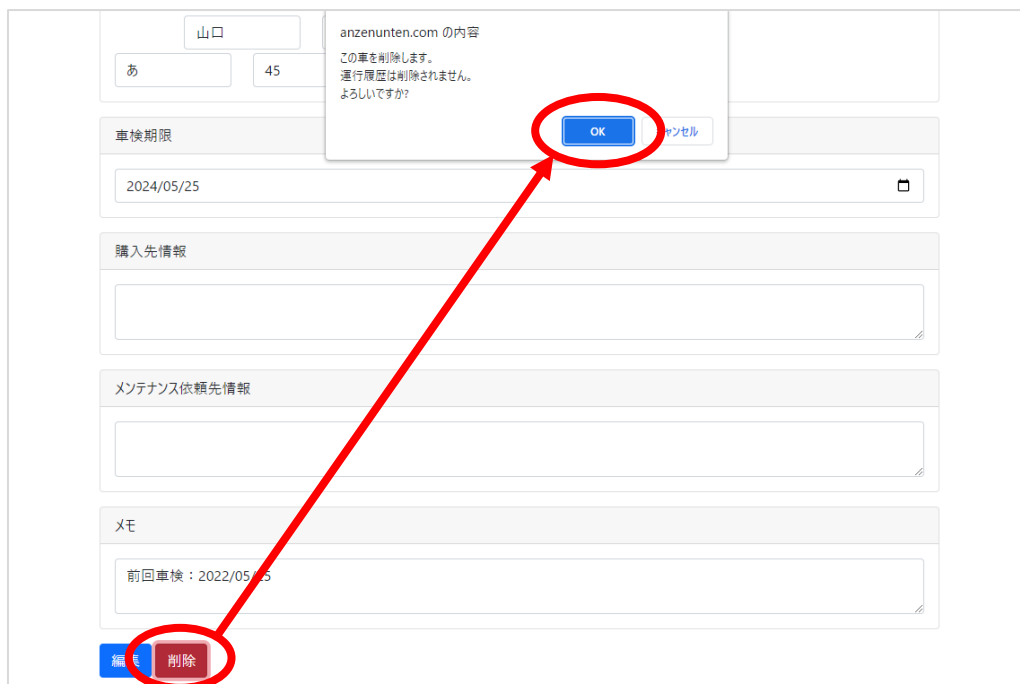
山口

あ

45

anzenunten.com の内容

この車を削除します。
運行履歴は削除されません。
よろしいですか?

OK

ャンセル

車検期限

2024/05/25

購入先情報

メンテナンス依頼先情報

メモ

前回車検：2022/05/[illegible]5

編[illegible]

削除